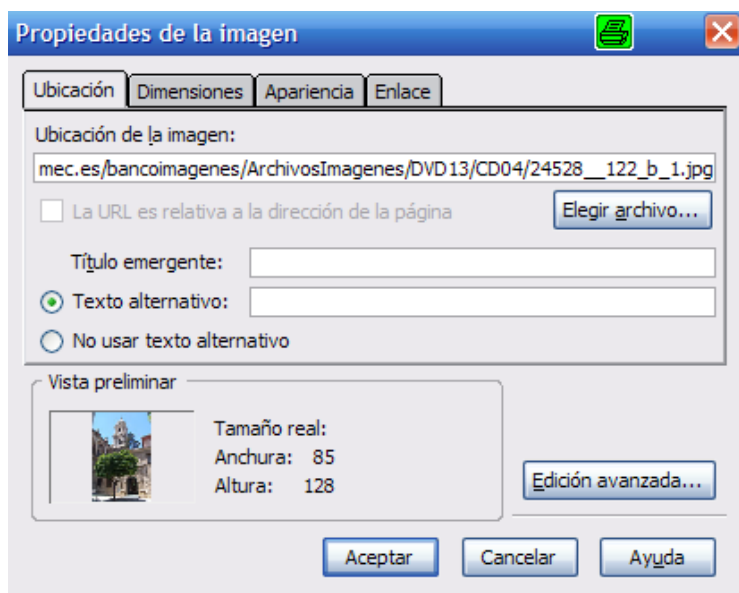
Propiedades de la imagen

Ubicación | Dimensiones | Apariencia | Enlace

Ubicación de la imagen:

mec.es/bancoimagenes/ArchivosImagenes/DVD13/CD04/24528__122_b_1.jpg

La URL es relativa a la dirección de la página

Elegir archivo...

Título emergente:

Texto alternativo:

No usar texto alternativo

Vista preliminar

Tamaño real:
Anchura: 85
Altura: 128

Edición avanzada...

Aceptar

Cancelar

Ayuda